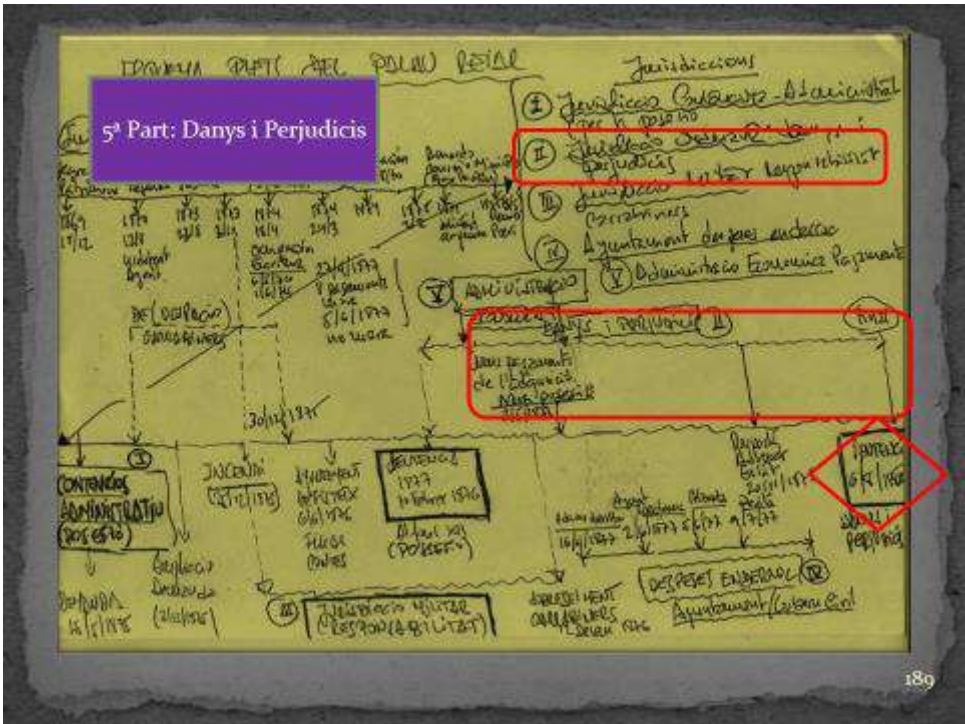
5ª Part: Danys i Perjudicis

Jurisdiccions

I Jurisdicció Contenciosa-Administrativa

II Jurisdicció Danys i Perjudicis

III Jurisdicció

IV Ajuntament despeses enderroc

V Administració Econòmica Pagament

Danys i Perjudicis II

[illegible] de l'Edifici

30/12/1977

CONTENCIÓS ADMINISTRATIU

SENTÈNCIA 1977 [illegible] febrer 1976

DESPESES ENDERROC IV

Ajuntament / Govern Civil

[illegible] RESPONSABILITAT

SENTÈNCIA 6/2/1980

189